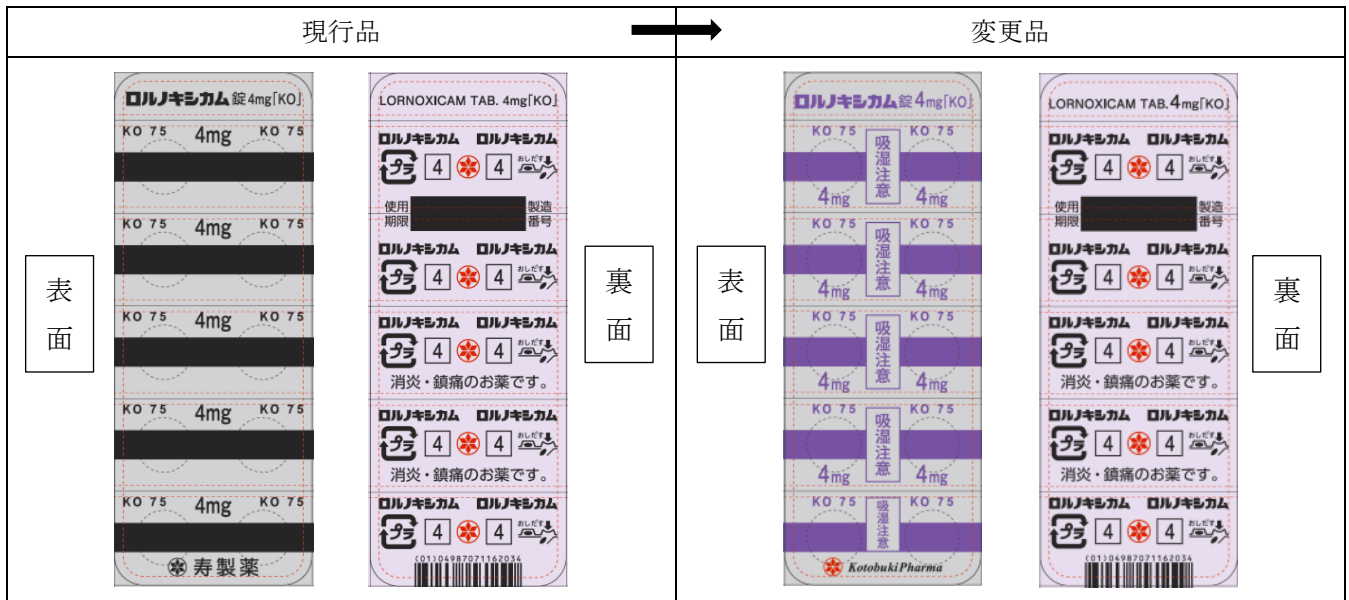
| 現行品 | 変更品 |
|---|---|
| ロルノキシカム錠4mg「KO」<br>KO 75 4mg KO 75<br>KO 75 4mg KO 75<br>KO 75 4mg KO 75<br>KO 75 4mg KO 75<br>KO 75 4mg KO 75<br>寿製薬<br><br>LORNOXICAM TAB. 4mg「KO」<br>ロルノキシカム ロルノキシカム<br>プラ 4 4 おしだす<br>使用期限 製造番号<br>ロルノキシカム ロルノキシカム<br>プラ 4 4 おしだす<br>ロルノキシカム ロルノキシカム<br>プラ 4 4 おしだす<br>消炎・鎮痛のお薬です。<br>ロルノキシカム ロルノキシカム<br>プラ 4 4 おしだす<br>消炎・鎮痛のお薬です。<br>ロルノキシカム ロルノキシカム<br>プラ 4 4 おしだす<br>(01)04987071162034<br><br>表面 裏面 | ロルノキシカム錠4mg「KO」<br>KO 75 吸湿注意 KO 75<br>4mg 4mg<br>KO 75 吸湿注意 KO 75<br>4mg 4mg<br>KO 75 吸湿注意 KO 75<br>4mg 4mg<br>KO 75 吸湿注意 KO 75<br>4mg 4mg<br>KO 75 吸湿注意 KO 75<br>Kotobuki Pharma<br><br>LORNOXICAM TAB. 4mg「KO」<br>ロルノキシカム ロルノキシカム<br>プラ 4 4 おしだす<br>使用期限 製造番号<br>ロルノキシカム ロルノキシカム<br>プラ 4 4 おしだす<br>ロルノキシカム ロルノキシカム<br>プラ 4 4 おしだす<br>消炎・鎮痛のお薬です。<br>ロルノキシカム ロルノキシカム<br>プラ 4 4 おしだす<br>消炎・鎮痛のお薬です。<br>ロルノキシカム ロルノキシカム<br>プラ 4 4 おしだす<br>(01)04987071162034<br><br>表面 裏面 |